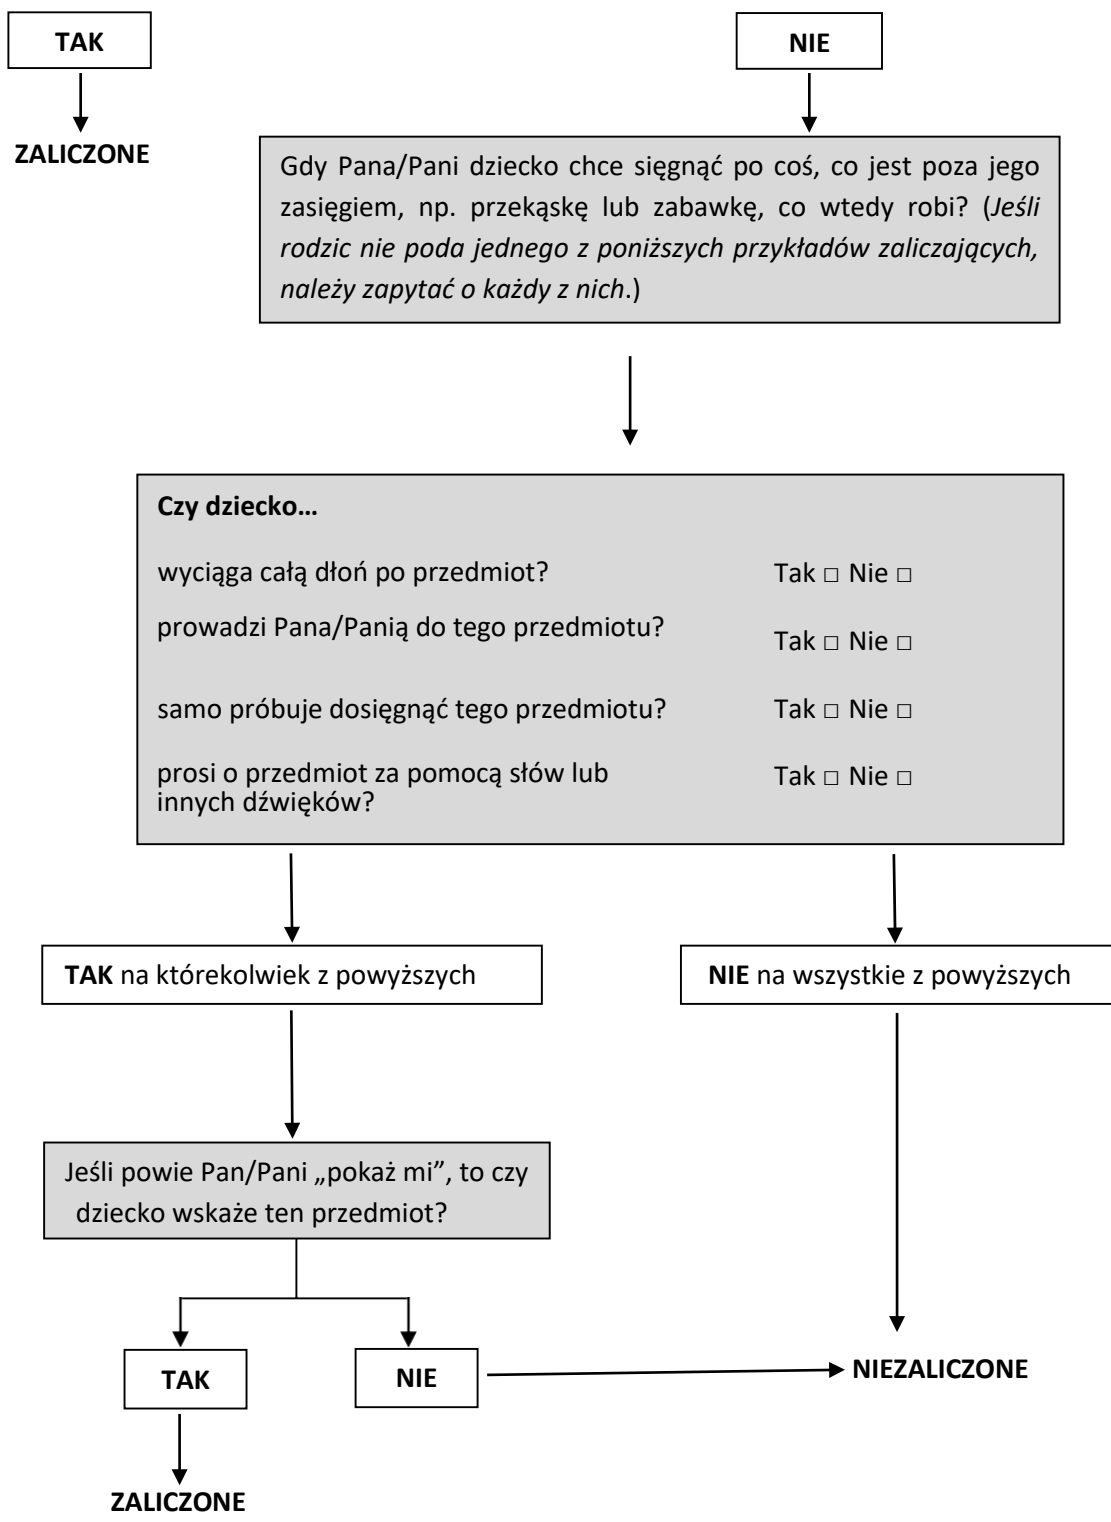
TAK

ZALICZONE

NIE

Gdy Pana/Pani dziecko chce sięgnąć po coś, co jest poza jego zasięgiem, np. przekąskę lub zabawkę, co wtedy robi? (*Jeśli rodzic nie poda jednego z poniższych przykładów zaliczających, należy zapytać o każdy z nich*.)

**Czy dziecko…**

| | |
|---|---|
| wyciąga całą dłoń po przedmiot? | Tak □ Nie □ |
| prowadzi Pana/Panią do tego przedmiotu? | Tak □ Nie □ |
| samo próbuje dosięgnąć tego przedmiotu? | Tak □ Nie □ |
| prosi o przedmiot za pomocą słów lub innych dźwięków? | Tak □ Nie □ |

**TAK** na którekolwiek z powyższych

**NIE** na wszystkie z powyższych

Jeśli powie Pan/Pani „pokaż mi", to czy dziecko wskaże ten przedmiot?

TAK

NIE

NIEZALICZONE

ZALICZONE